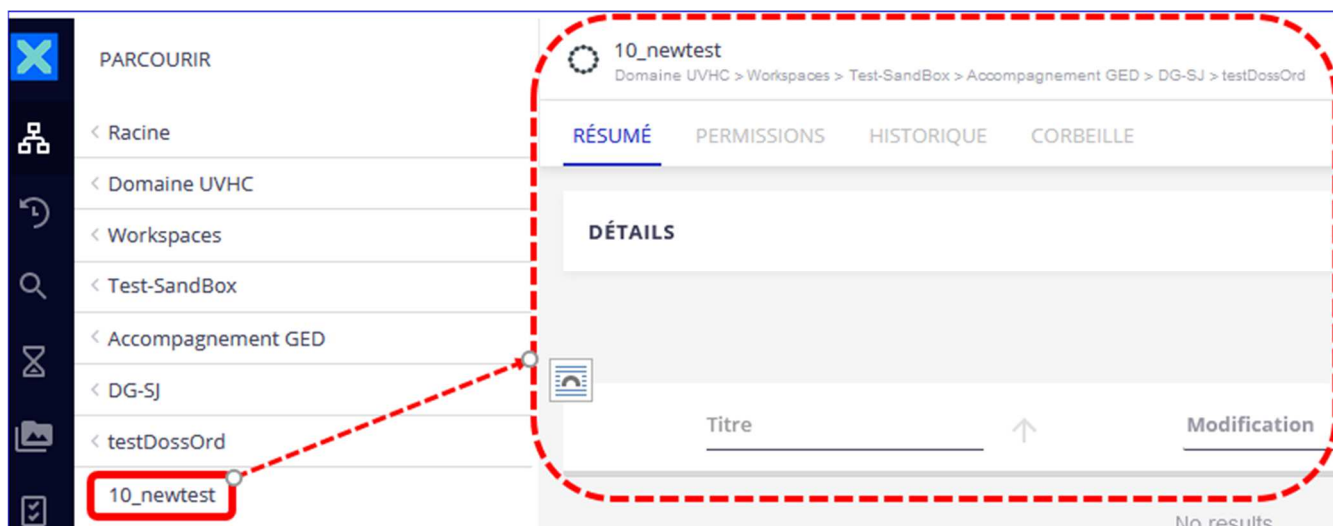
PARCOURIR

Racine
Domaine UVHC
Workspaces
Test-SandBox
Accompagnement GED
DG-SJ
testDossOrd
10_newtest

10_newtest
Domaine UVHC > Workspaces > Test-SandBox > Accompagnement GED > DG-SJ > testDossOrd

RÉSUMÉ PERMISSIONS HISTORIQUE CORBEILLE

DÉTAILS

Titre
Modification

No results